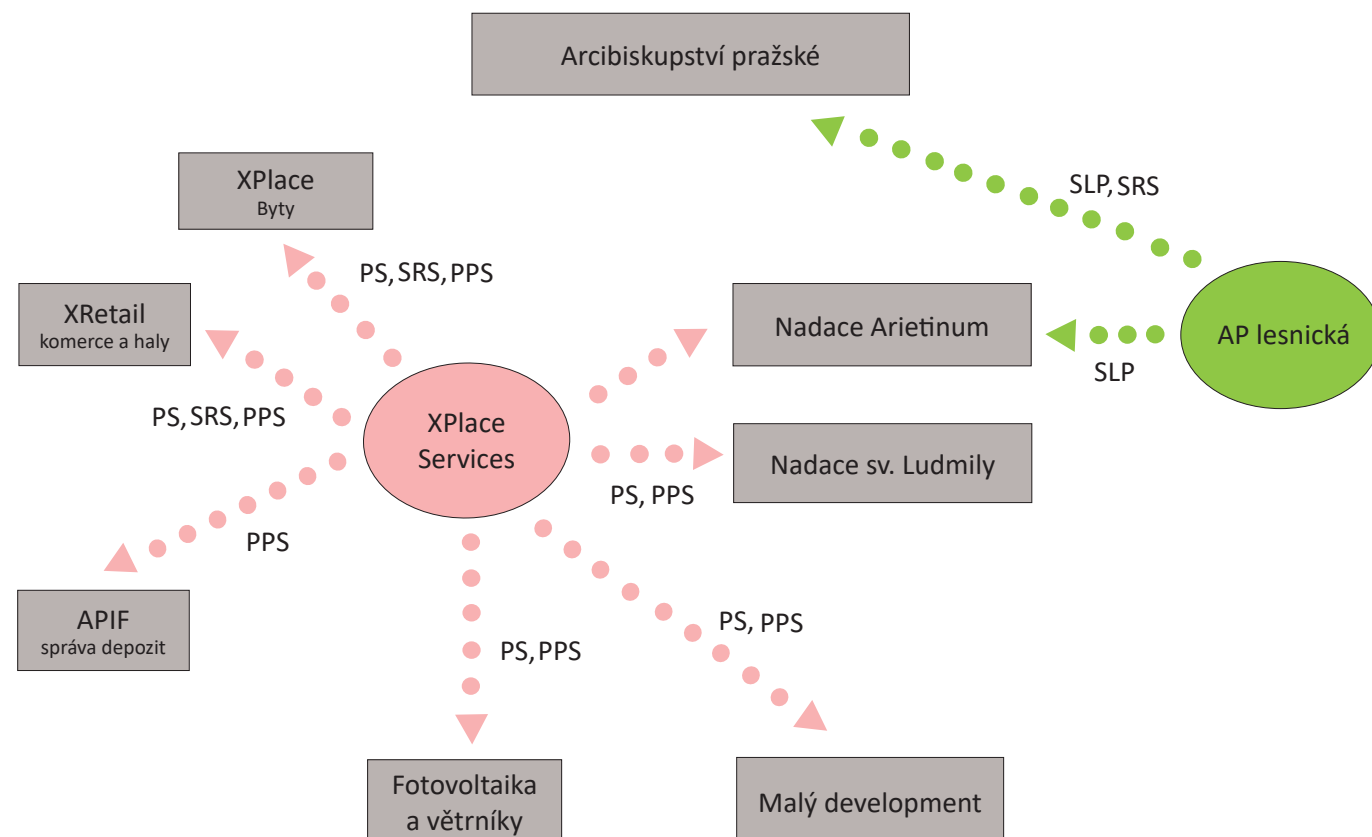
Arcibiskupství pražské

SLP, SRS

XPlace
Byty

PS, SRS, PPS

XRetail
komerce a haly

Nadace Arietinum

SLP

AP lesnická

PS, SRS, PPS

XPlace
Services

Nadace sv. Ludmily

PS, PPS

PPS

APIF
správa depozit

PS, PPS

PS, PPS

Fotovoltaika
a větrníky

Malý development